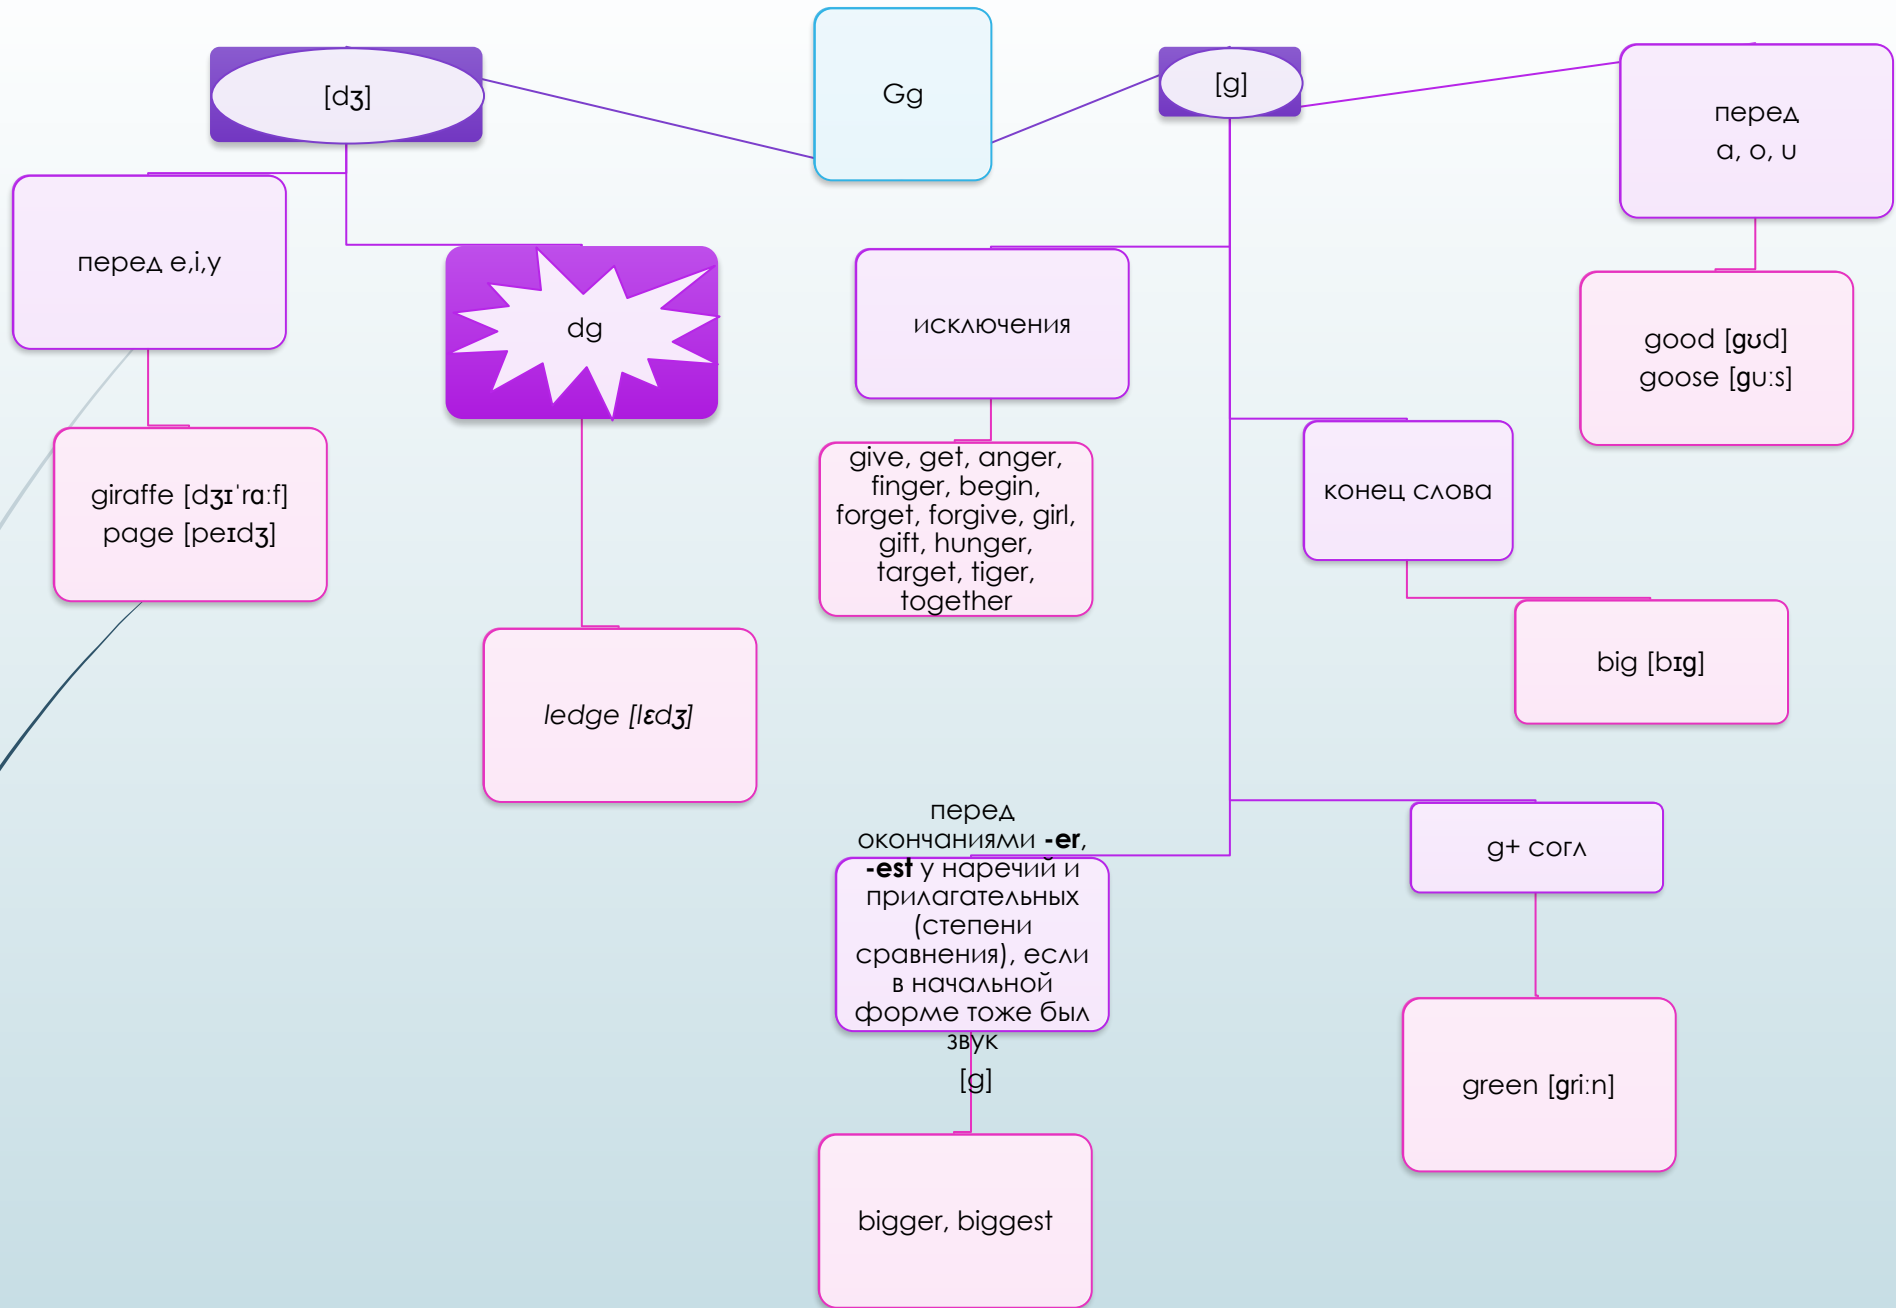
[dʒ]

Gg

[g]

перед
a, o, u

перед e,i,y

dg

исключения

good [gʊd]
goose [gu:s]

giraffe [dʒɪ'ra:f]
page [peɪdʒ]

give, get, anger, finger, begin, forget, forgive, girl, gift, hunger, target, tiger, together

конец слова

big [bɪg]

ledge [lɛdʒ]

перед окончаниями **-er**, **-est** у наречий и прилагательных (степени сравнения), если в начальной форме тоже был звук [g]

g+ согл

green [gri:n]

bigger, biggest